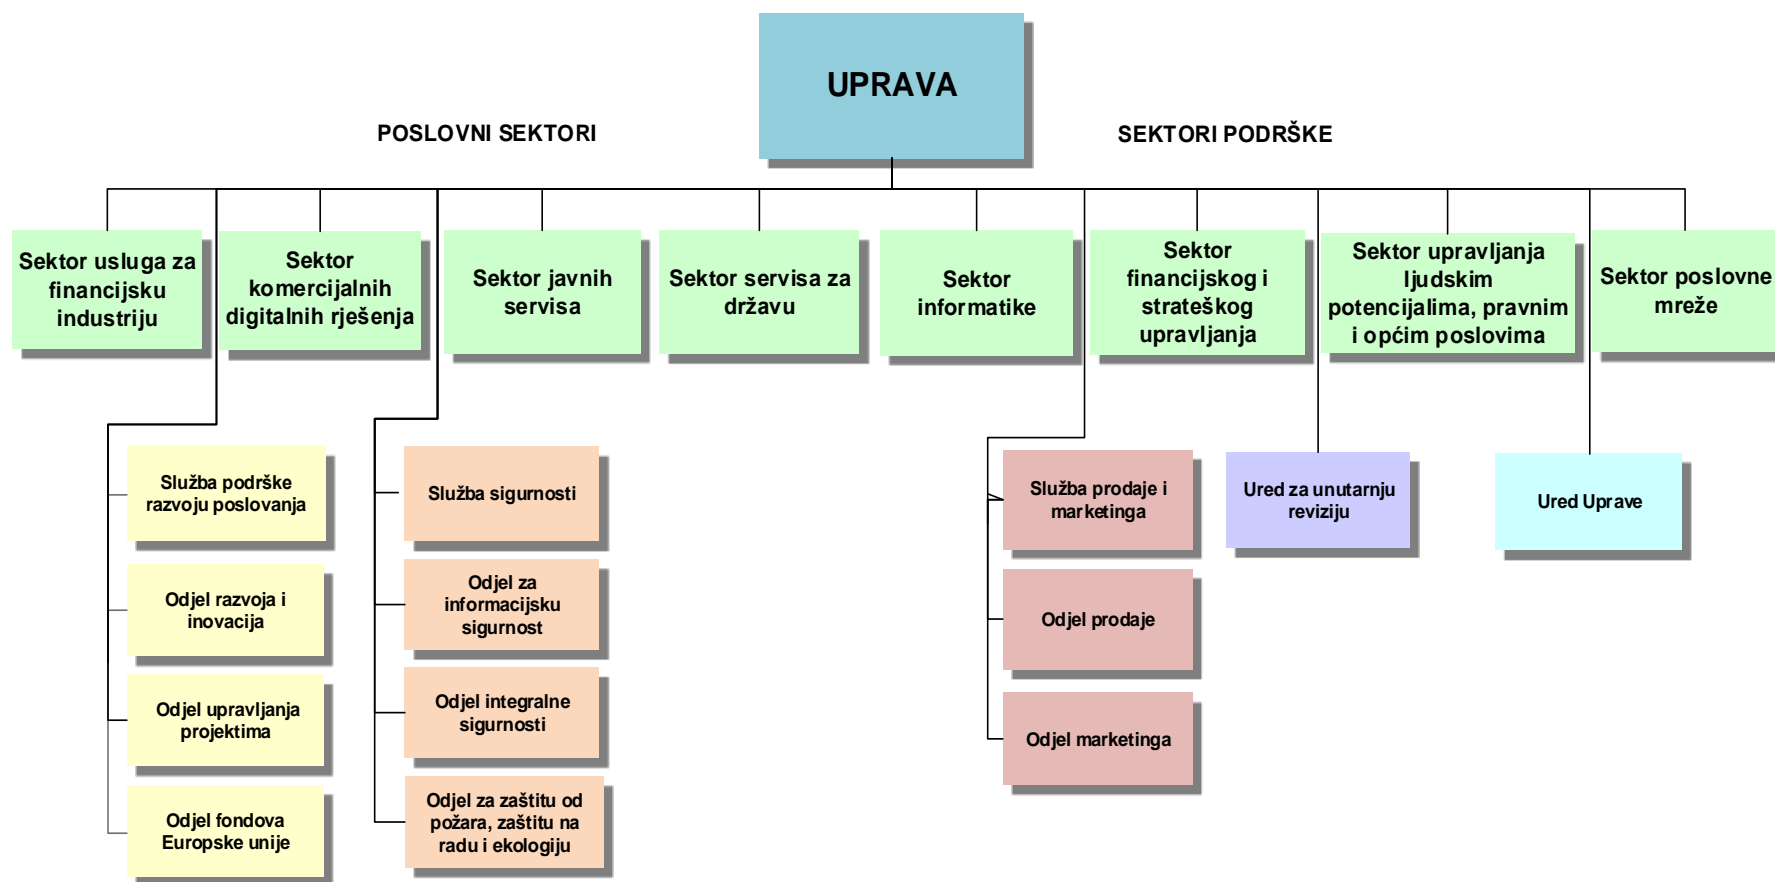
UPRAVA

POSLOVNI SEKTORI

SEKTORI PODRŠKE

Sektor usluga za financijsku industriju

Sektor komercijalnih digitalnih rješenja

Sektor javnih servisa

Sektor servisa za državu

Sektor informatike

Sektor financijskog i strateškog upravljanja

Sektor upravljanja ljudskim potencijalima, pravnim i općim poslovima

Sektor poslovne mreže

Služba podrške razvoju poslovanja

Odjel razvoja i inovacija

Odjel upravljanja projektima

Odjel fondova Europske unije

Služba sigurnosti

Odjel za informacijsku sigurnost

Odjel integralne sigurnosti

Odjel za zaštitu od požara, zaštitu na radu i ekologiju

Služba prodaje i marketinga

Odjel prodaje

Odjel marketinga

Ured za unutarnju reviziju

Ured Uprave